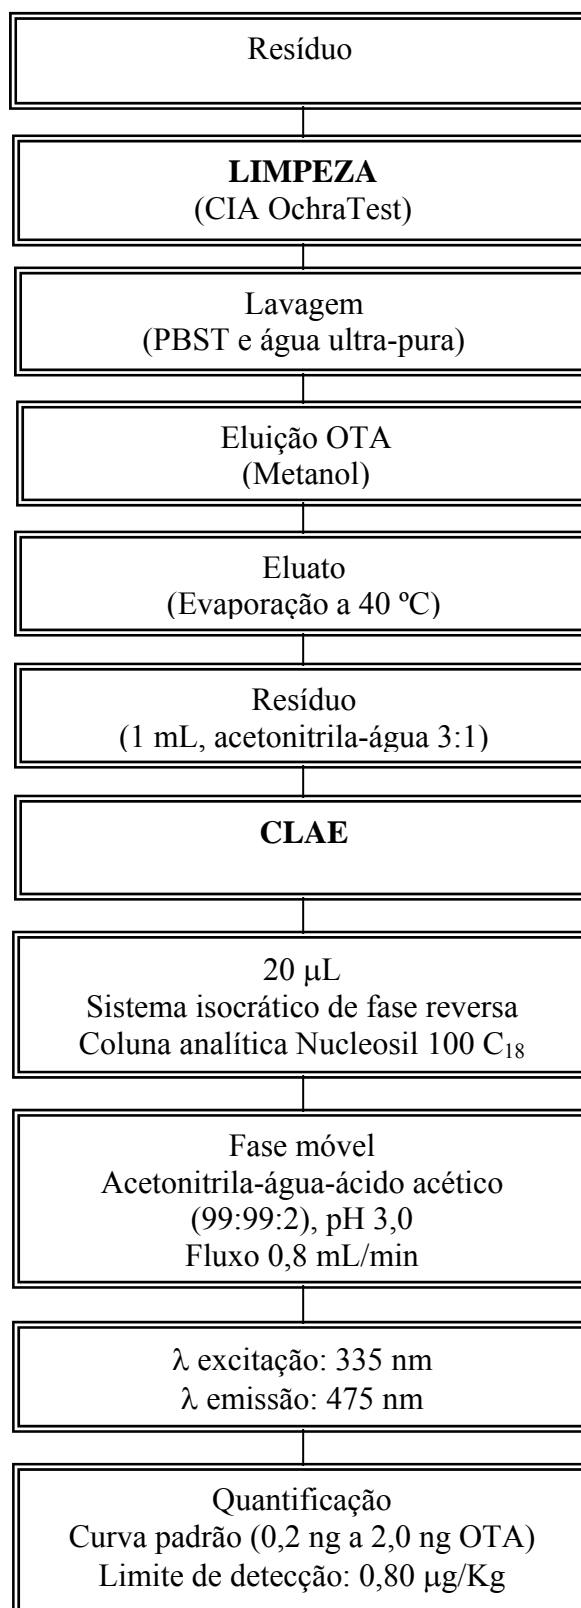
Resíduo

**LIMPEZA**
(CIA OchraTest)

Lavagem
(PBST e água ultra-pura)

Eluição OTA
(Metanol)

Eluato
(Evaporação a 40 ºC)

Resíduo
(1 mL, acetonitrila-água 3:1)

**CLAE**

20 $\mu$L
Sistema isocrático de fase reversa
Coluna analítica Nucleosil 100 $C_{18}$

Fase móvel
Acetonitrila-água-ácido acético
(99:99:2), pH 3,0
Fluxo 0,8 mL/min

$\lambda$ excitação: 335 nm
$\lambda$ emissão: 475 nm

Quantificação
Curva padrão (0,2 ng a 2,0 ng OTA)
Limite de detecção: 0,80 $\mu$g/Kg